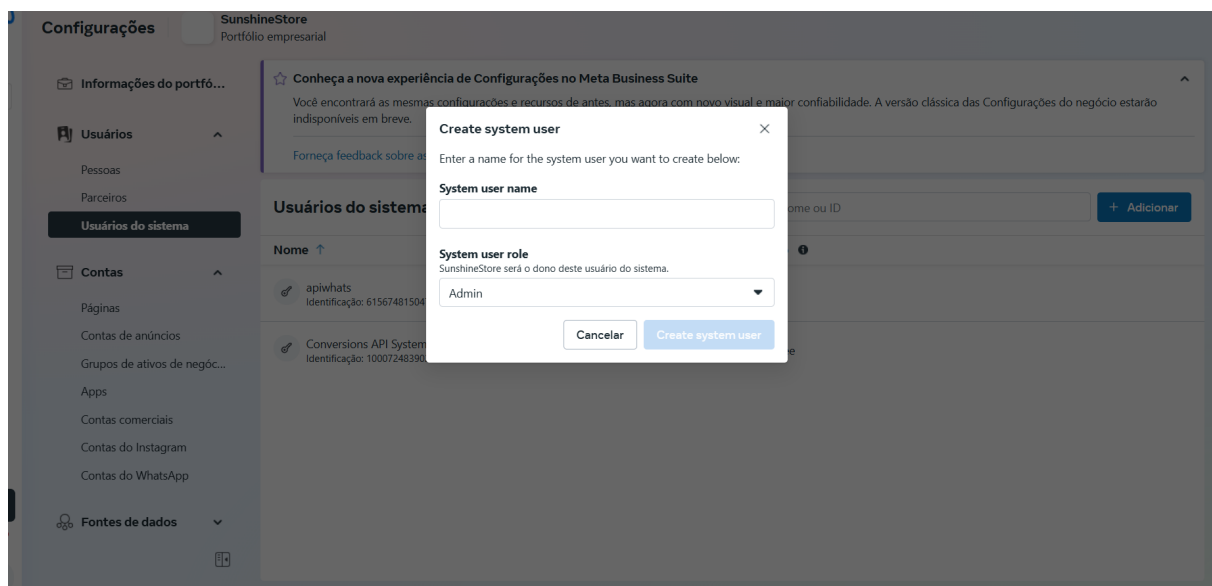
Configurações

SunshineStore
Portfólio empresarial

Informações do portfó...

Usuários

Pessoas

Parceiros

Usuários do sistema

Contas

Páginas

Contas de anúncios

Grupos de ativos de negóc...

Apps

Contas comerciais

Contas do Instagram

Contas do WhatsApp

Fontes de dados

Conheça a nova experiência de Configurações no Meta Business Suite

Você encontrará as mesmas configurações e recursos de antes, mas agora com novo visual e maior confiabilidade. A versão clássica das Configurações do negócio estarão indisponíveis em breve.

Forneça feedback sobre as

Usuários do sistema

ome ou ID

+ Adicionar

Nome ↑

apiwhats
Identificação: 61567481504

Conversions API System
Identificação: 10007248390

Create system user

Enter a name for the system user you want to create below:

System user name

System user role
SunshineStore será o dono deste usuário do sistema.

Admin

Cancelar

Create system user